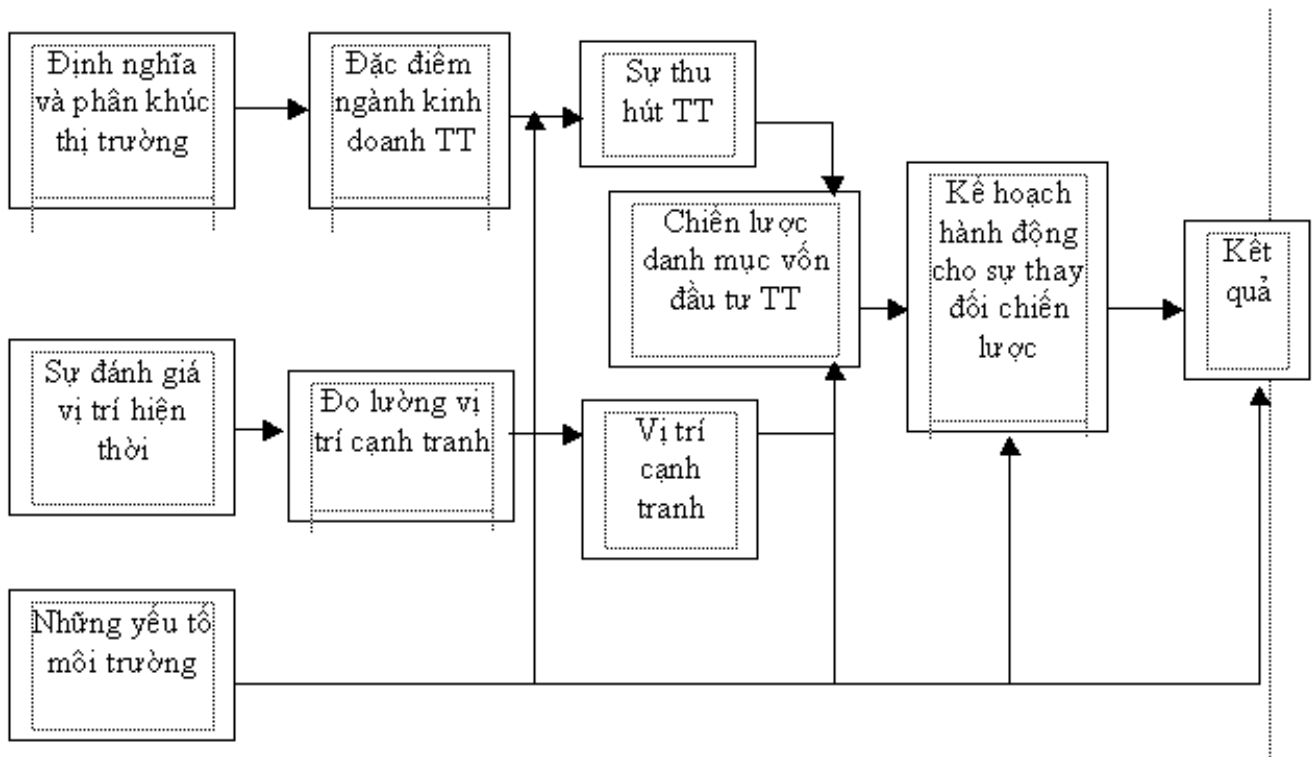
Định nghĩa và phân khúc thị trường

Đặc điểm ngành kinh doanh TT

Sự thu hút TT

Chiến lược danh mục vốn đầu tư TT

Kế hoạch hành động cho sự thay đối chiến lược

Kết quả

Sự đánh giá vị trí hiện thời

Đo lường vị trí cạnh tranh

Vị trí cạnh tranh

Những yếu tố môi trường